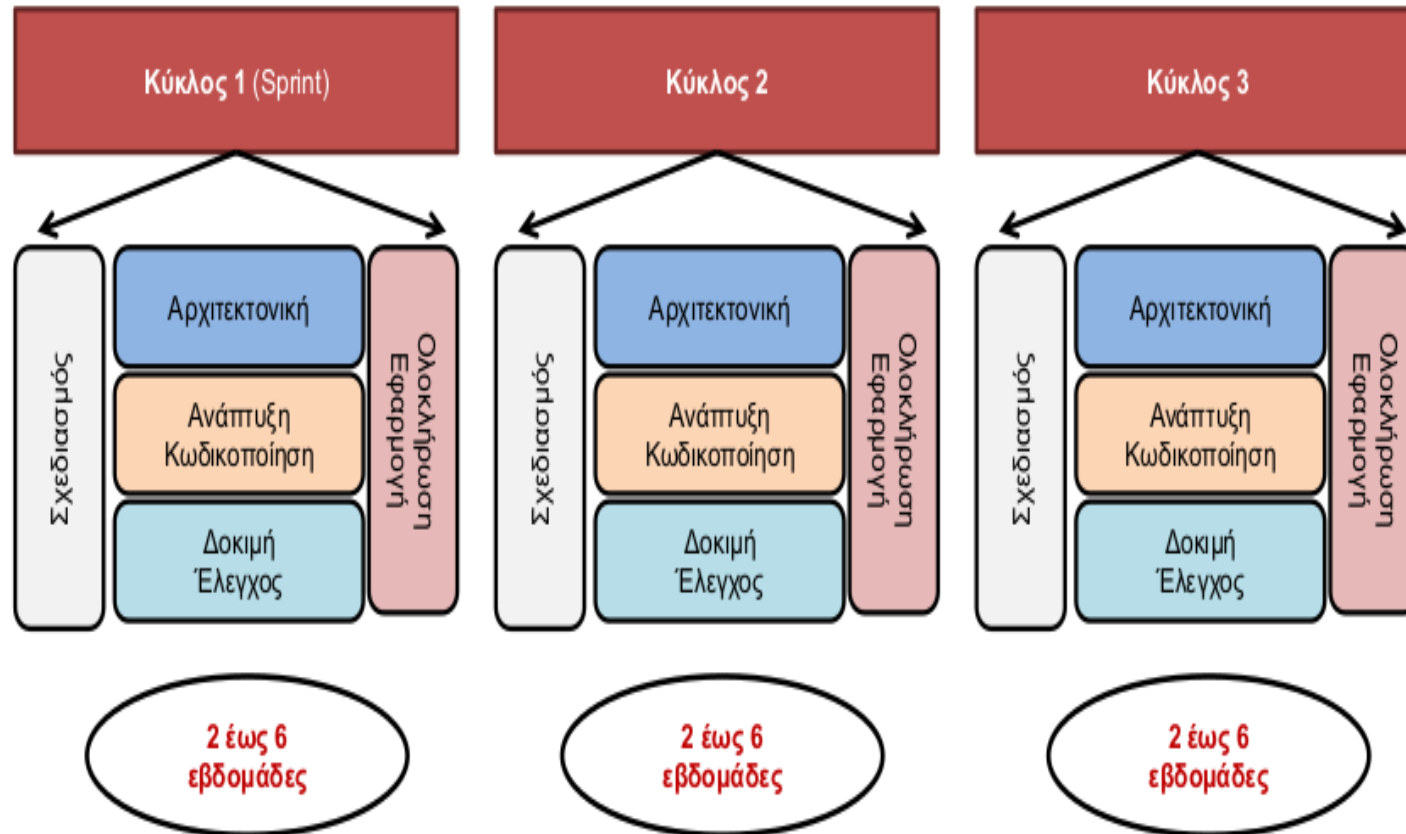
Κύκλος 1 (Sprint)

Σχεδιασμός

Αρχιτεκτονική

Ανάπτυξη Κωδικοποίηση

Δοκιμή Έλεγχος

Ολοκλήρωση Εφαρμογή

2 έως 6 εβδομάδες

Κύκλος 2

Σχεδιασμός

Αρχιτεκτονική

Ανάπτυξη Κωδικοποίηση

Δοκιμή Έλεγχος

Ολοκλήρωση Εφαρμογή

2 έως 6 εβδομάδες

Κύκλος 3

Σχεδιασμός

Αρχιτεκτονική

Ανάπτυξη Κωδικοποίηση

Δοκιμή Έλεγχος

Ολοκλήρωση Εφαρμογή

2 έως 6 εβδομάδες